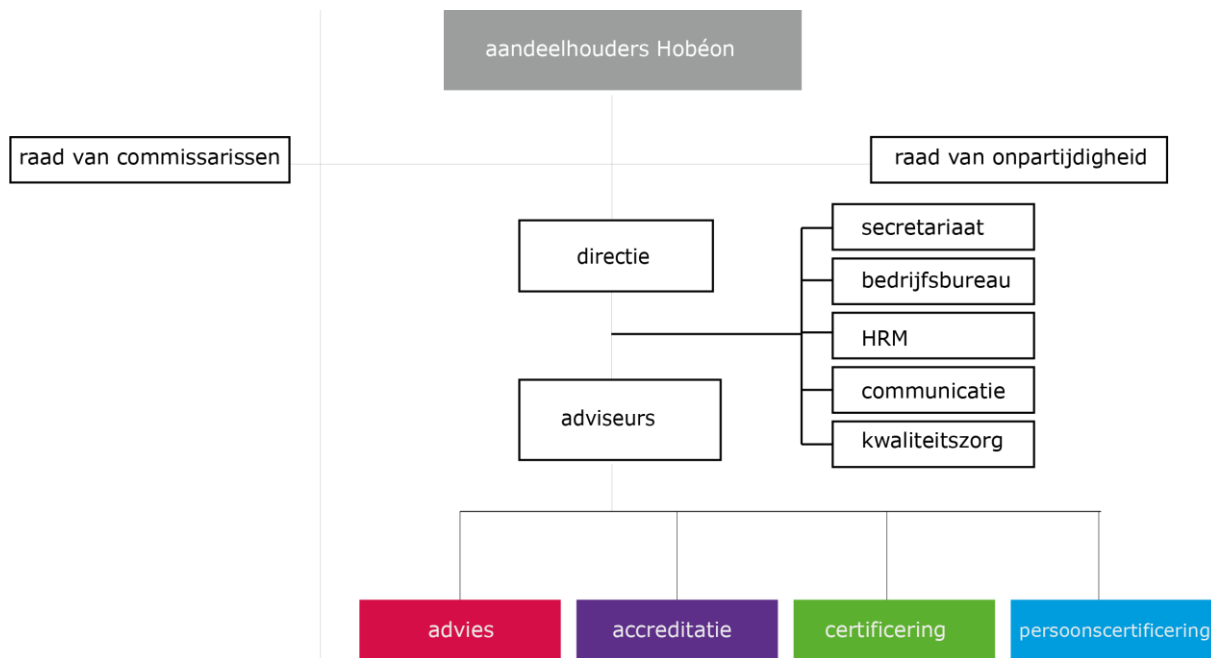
aandeelhouders Hobéon

raad van commissarissen

raad van onpartijdigheid

directie

secretariaat

bedrijfsbureau

HRM

communicatie

kwaliteitszorg

adviseurs

advies

accreditatie

certificering

persoonscertificering